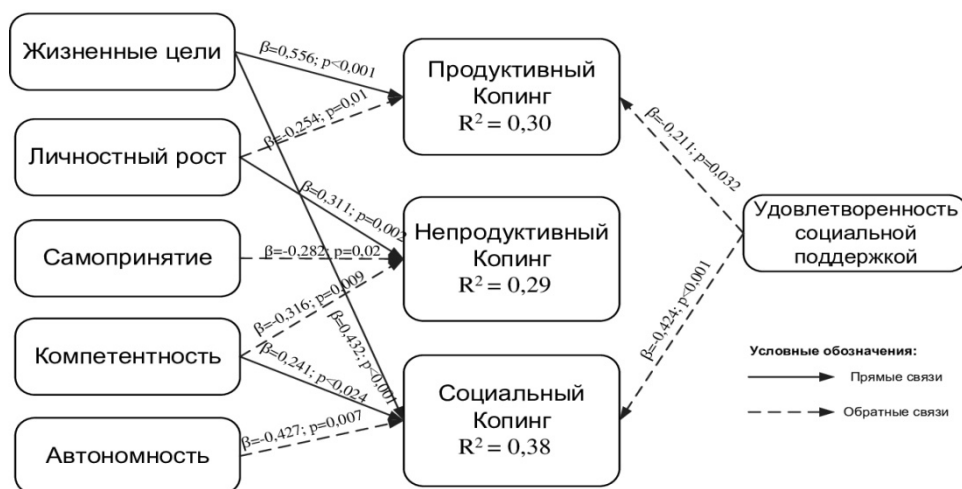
Жизненные цели

Личностный рост

Самопринятие

Компетентность

Автономность

β=0,556; p<0,001

β=-0,254; p=0,01

β=0,311; p=0,002

β=-0,282; p=0,02

β=-0,316; p=0,009

β=0,432; p<0,001

β=0,241; p<0,024

β=-0,427; p=0,007

Продуктивный Копинг $R^2 = 0,30$

Непродуктивный Копинг $R^2 = 0,29$

Социальный Копинг $R^2 = 0,38$

β=-0,211; p=0,032

β=-0,424; p<0,001

Удовлетворенность социальной поддержкой

Условные обозначения:

Прямые связи

Обратные связи